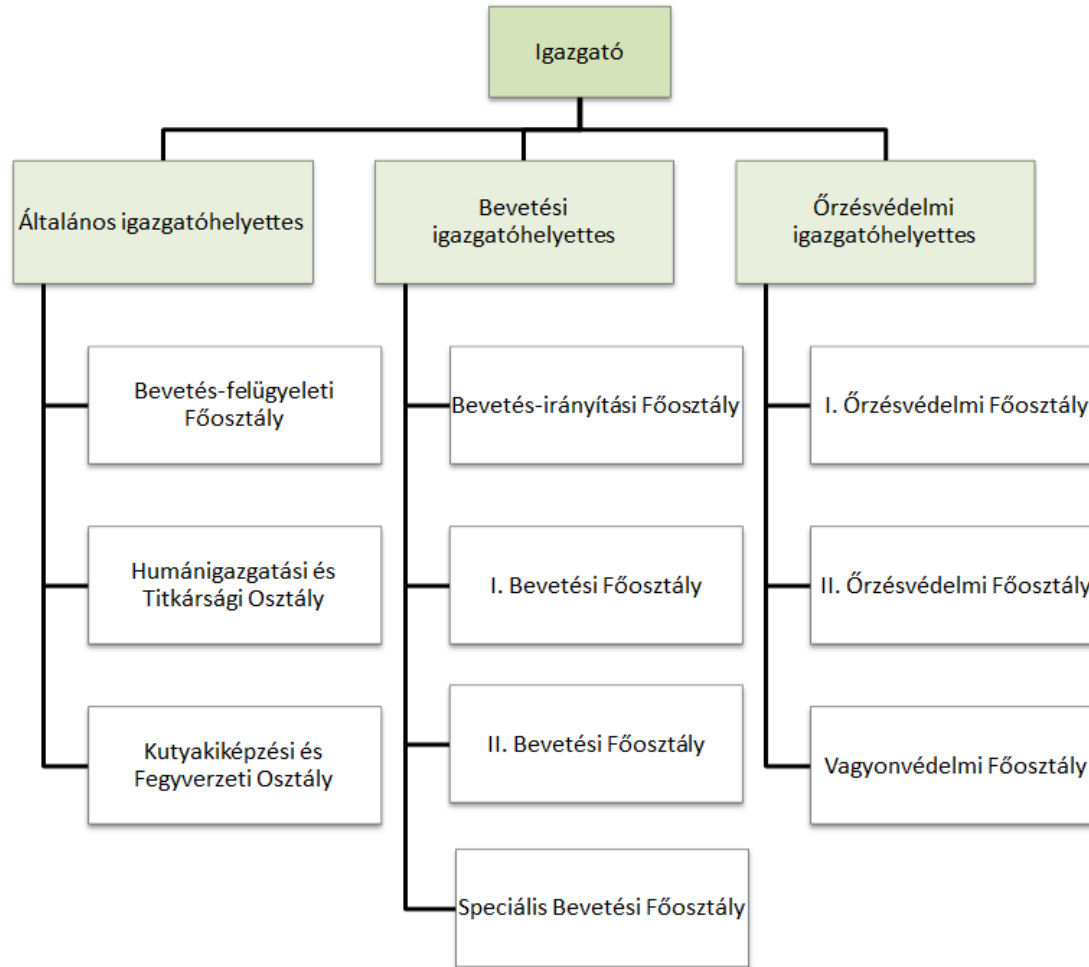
Igazgató

Általános igazgatóhelyettes

Bevetés-felügyeleti Főosztály

Humánigazgatási és Titkársági Osztály

Kutyakiképzési és Fegyverzeti Osztály

Bevetési igazgatóhelyettes

Bevetés-irányítási Főosztály

I. Bevetési Főosztály

II. Bevetési Főosztály

Speciális Bevetési Főosztály

Őrzésvédelmi igazgatóhelyettes

I. Őrzésvédelmi Főosztály

II. Őrzésvédelmi Főosztály

Vagyonvédelmi Főosztály